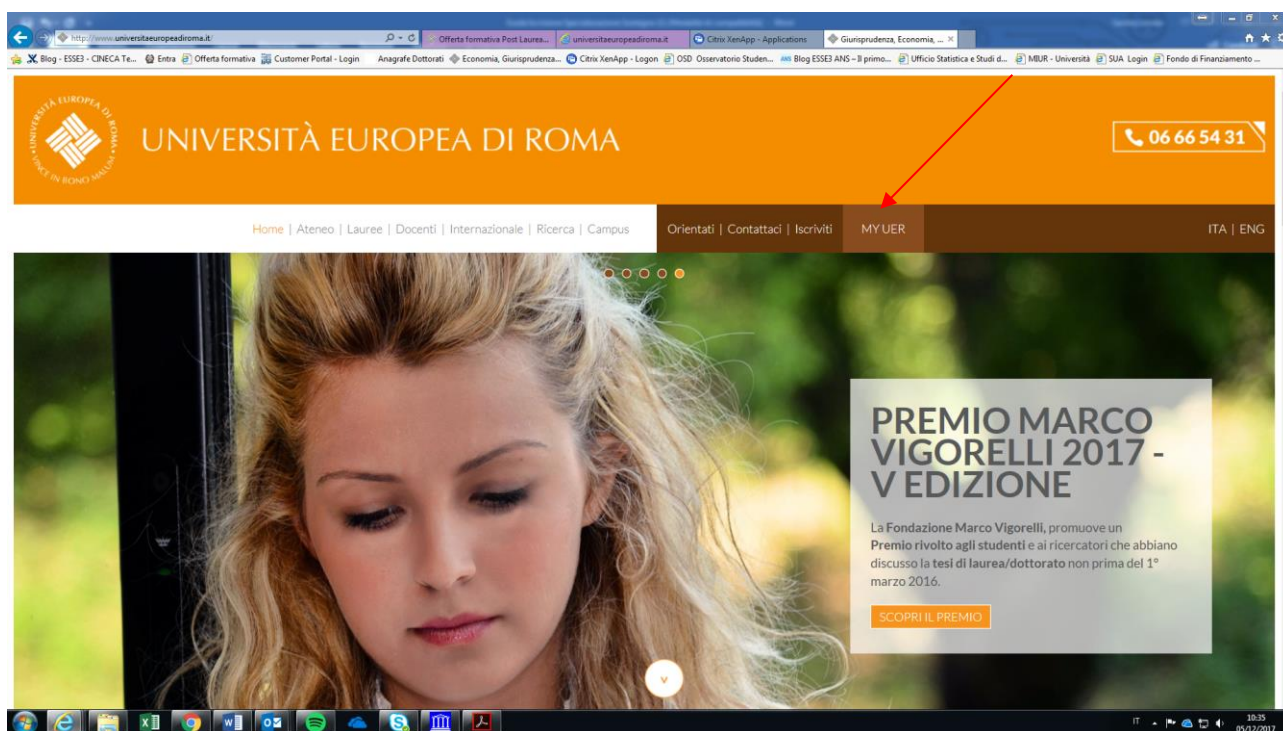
http://www.universitaeuropeadiroma.it/

Offerta formativa Post Laurea... universitaeuropeadiroma.it Citrix XenApp - Applications Giurisprudenza, Economia, ... ×

Blog - ESSE3 - CINECA Te... Entra Offerta formativa Customer Portal - Login Anagrafe Dottorati Economia, Giurisprudenza... Citrix XenApp - Logon OSD Osservatorio Studen... Blog ESSE3 ANS – Il primo... Ufficio Statistica e Studi d... MIUR - Università SUA Login Fondo di Finanziamento ...

UNIVERSITAS EUROPAEA ROMAE VINCE IN BONO MALUM

UNIVERSITÀ EUROPEA DI ROMA

06 66 54 31

Home | Ateneo | Lauree | Docenti | Internazionale | Ricerca | Campus

Orientati | Contattaci | Iscriviti

MY UER

ITA | ENG

PREMIO MARCO VIGORELLI 2017 - V EDIZIONE

La Fondazione Marco Vigorelli, promuove un Premio rivolto agli studenti e ai ricercatori che abbiano discusso la tesi di laurea/dottorato non prima del 1° marzo 2016.

SCOPRI IL PREMIO

IT 10:35 05/12/2017